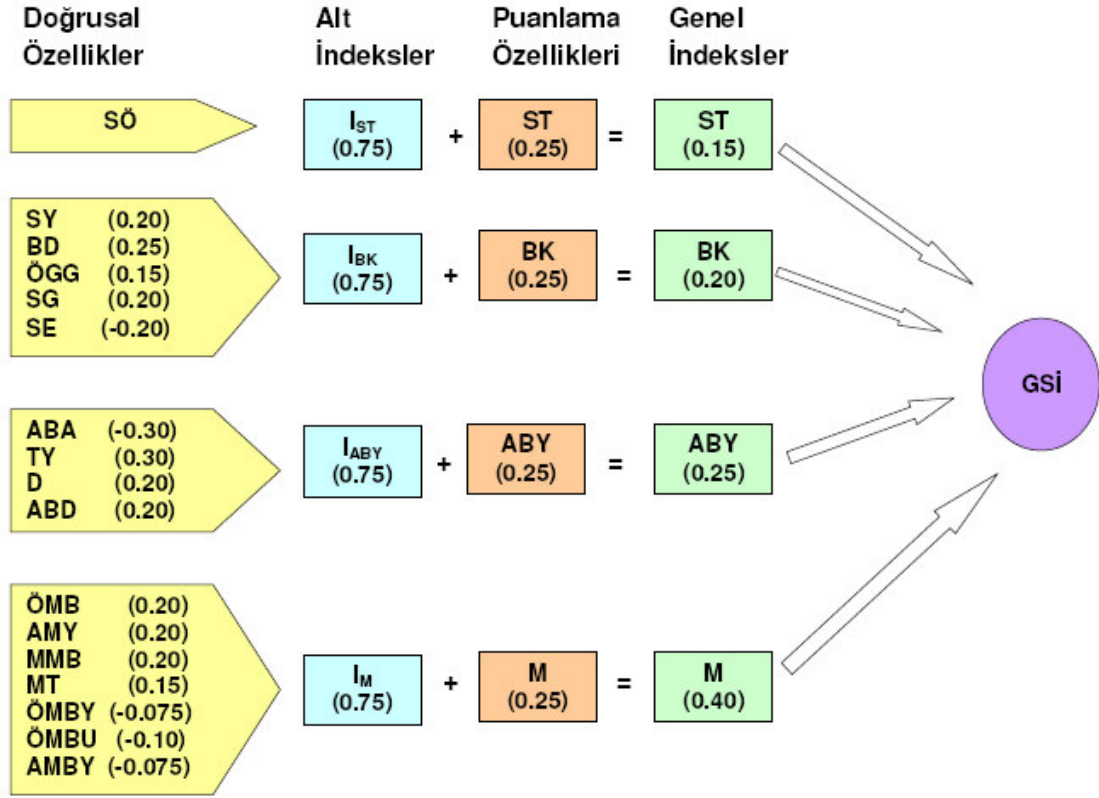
Doğrusal Özellikler

Alt İndeksler

Puanlama Özellikleri

Genel İndeksler

SÖ

$I_{ST}$ (0.75) + ST (0.25) = ST (0.15)

SY (0.20)
BD (0.25)
ÖGG (0.15)
SG (0.20)
SE (-0.20)

$I_{BK}$ (0.75) + BK (0.25) = BK (0.20)

GSİ

ABA (-0.30)
TY (0.30)
D (0.20)
ABD (0.20)

$I_{ABY}$ (0.75) + ABY (0.25) = ABY (0.25)

ÖMB (0.20)
AMY (0.20)
MMB (0.20)
MT (0.15)
ÖMBY (-0.075)
ÖMBU (-0.10)
AMBY (-0.075)

$I_{M}$ (0.75) + M (0.25) = M (0.40)